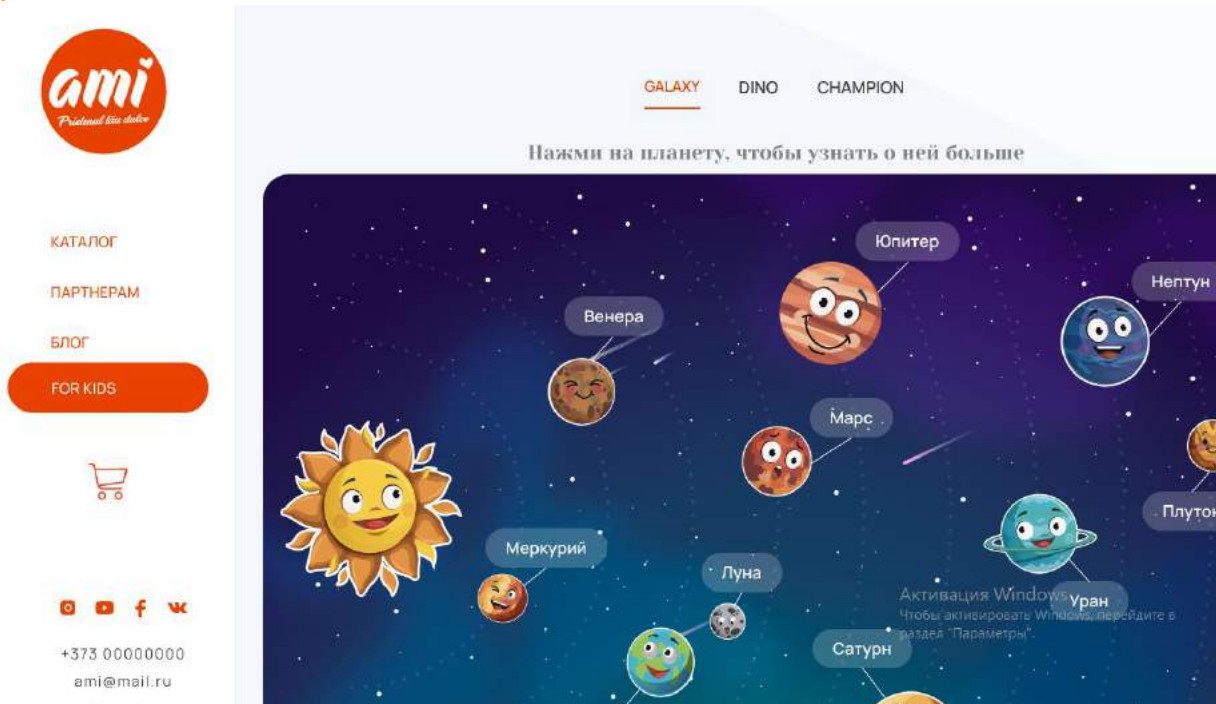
ami
Prietenul tău dulce

КАТАЛОГ
ПАРТНЕРАМ
БЛОГ
FOR KIDS

+373 00000000
ami@mail.ru

GALAXY DINO CHAMPION

Нажми на планету, чтобы узнать о ней больше

Юпитер
Нептун
Венера
Марс
Плутон
Меркурий
Луна
Уран
Сатурн

Активация Windows
Чтобы активировать Windows, перейдите в раздел "Параметры".